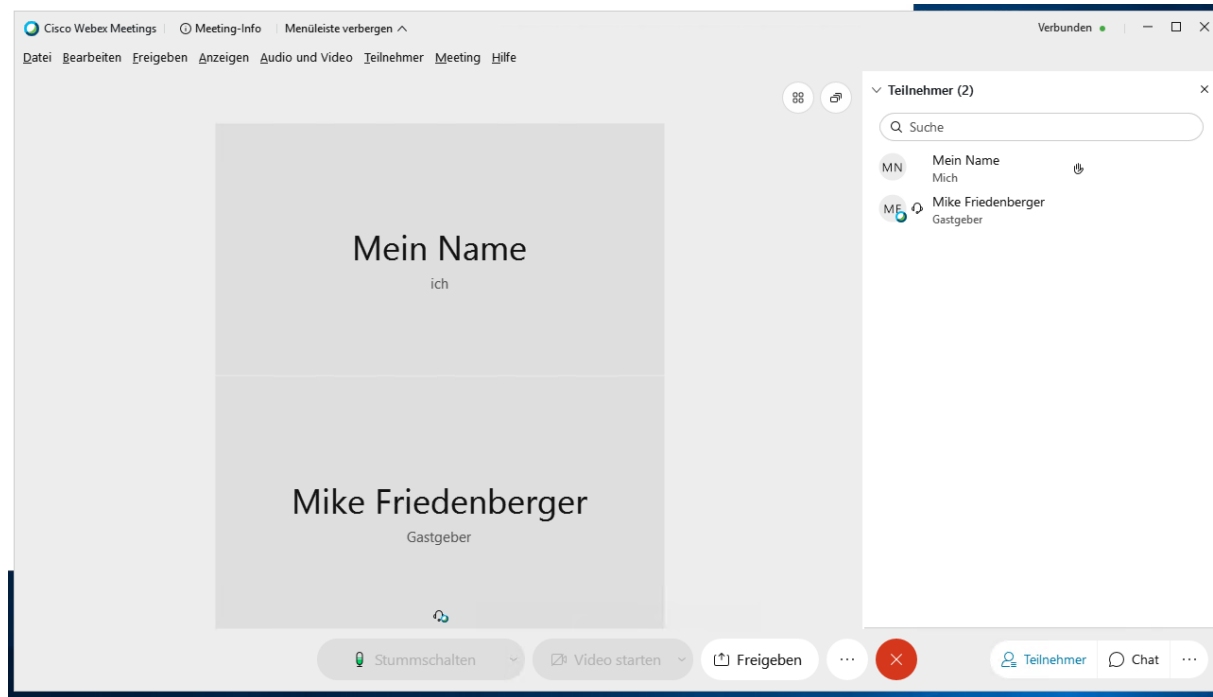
Cisco Webex Meetings | Meeting-Info | Menüleiste verbergen

Verbunden

Datei Bearbeiten Freigeben Anzeigen Audio und Video Teilnehmer Meeting Hilfe

Mein Name
ich

Mike Friedenberger
Gastgeber

Teilnehmer (2)

Suche

MN Mein Name
Mich

MF Mike Friedenberger
Gastgeber

Stummschalten
Video starten
Freigeben
Teilnehmer
Chat